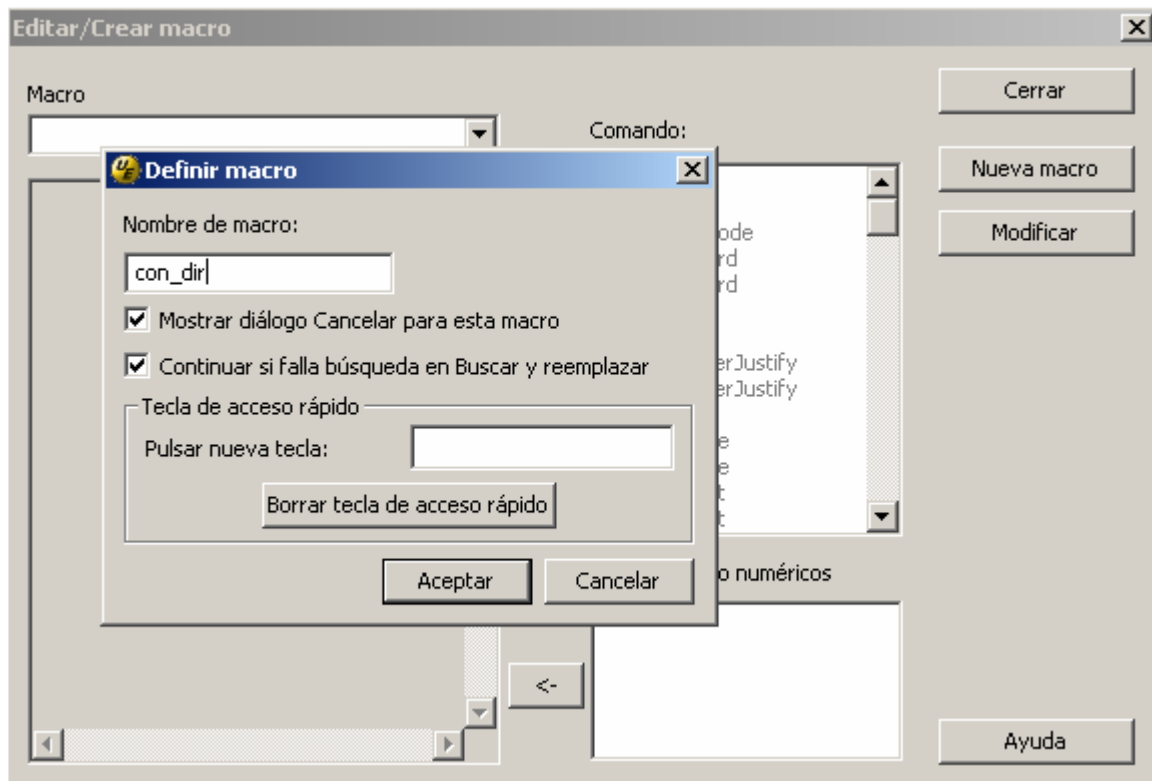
Editar/Crear macro

Macro

Comando:

Cerrar

Nueva macro

Modificar

Definir macro

Nombre de macro:

con_dir

Mostrar diálogo Cancelar para esta macro

Continuar si falla búsqueda en Buscar y reemplazar

Tecla de acceso rápido

Pulsar nueva tecla:

Borrar tecla de acceso rápido

Aceptar

Cancelar

ode
rd
rd
erJustify
erJustify
e
e
t
t

o numéricos

<-

Ayuda